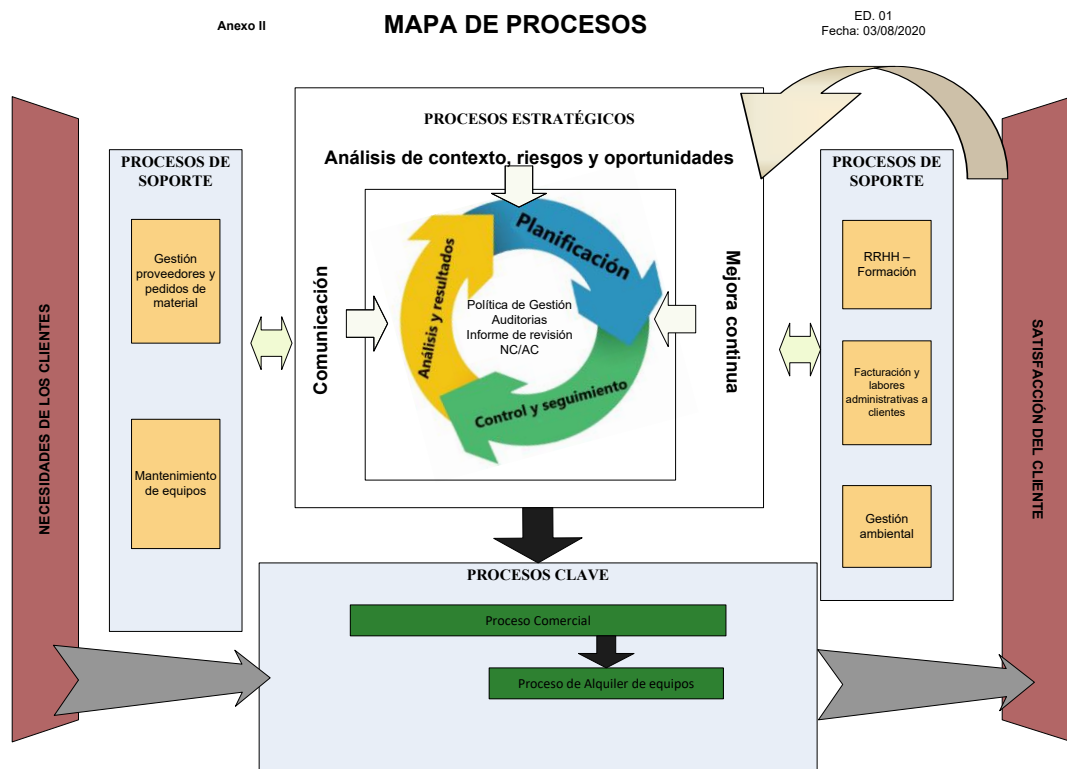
Anexo II

MAPA DE PROCESOS

ED. 01
Fecha: 03/08/2020

NECESIDADES DE LOS CLIENTES

PROCESOS DE SOPORTE

Gestión proveedores y pedidos de material

Mantenimiento de equipos

PROCESOS ESTRATÉGICOS

Análisis de contexto, riesgos y oportunidades

Comunicación

Planificación

Análisis y resultados

Política de Gestión
Auditorias
Informe de revisión
NC/AC

Control y seguimiento

Mejora continua

PROCESOS DE SOPORTE

RRHH – Formación

Facturación y labores administrativas a clientes

Gestión ambiental

SATISFACCIÓN DEL CLIENTE

PROCESOS CLAVE

Proceso Comercial

Proceso de Alquiler de equipos